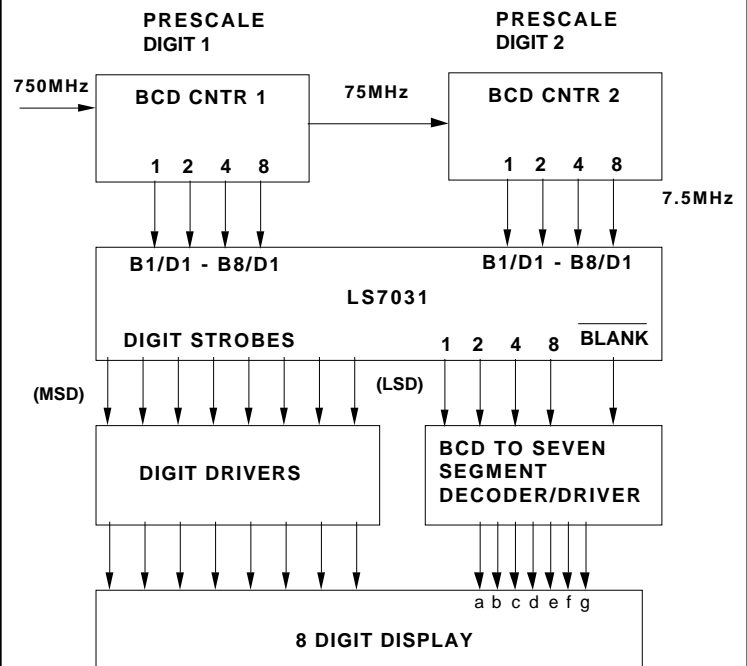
PRESCALE
DIGIT 1

PRESCALE
DIGIT 2

750MHz

BCD CNTR 1

75MHz

BCD CNTR 2

1 2 4 8

1 2 4 8

7.5MHz

B1/D1 - B8/D1

B1/D1 - B8/D1

LS7031

DIGIT STROBES

1 2 4 8

$\overline{\text{BLANK}}$

(MSD)

(LSD)

DIGIT DRIVERS

BCD TO SEVEN SEGMENT DECODER/DRIVER

a b c d e f g

8 DIGIT DISPLAY